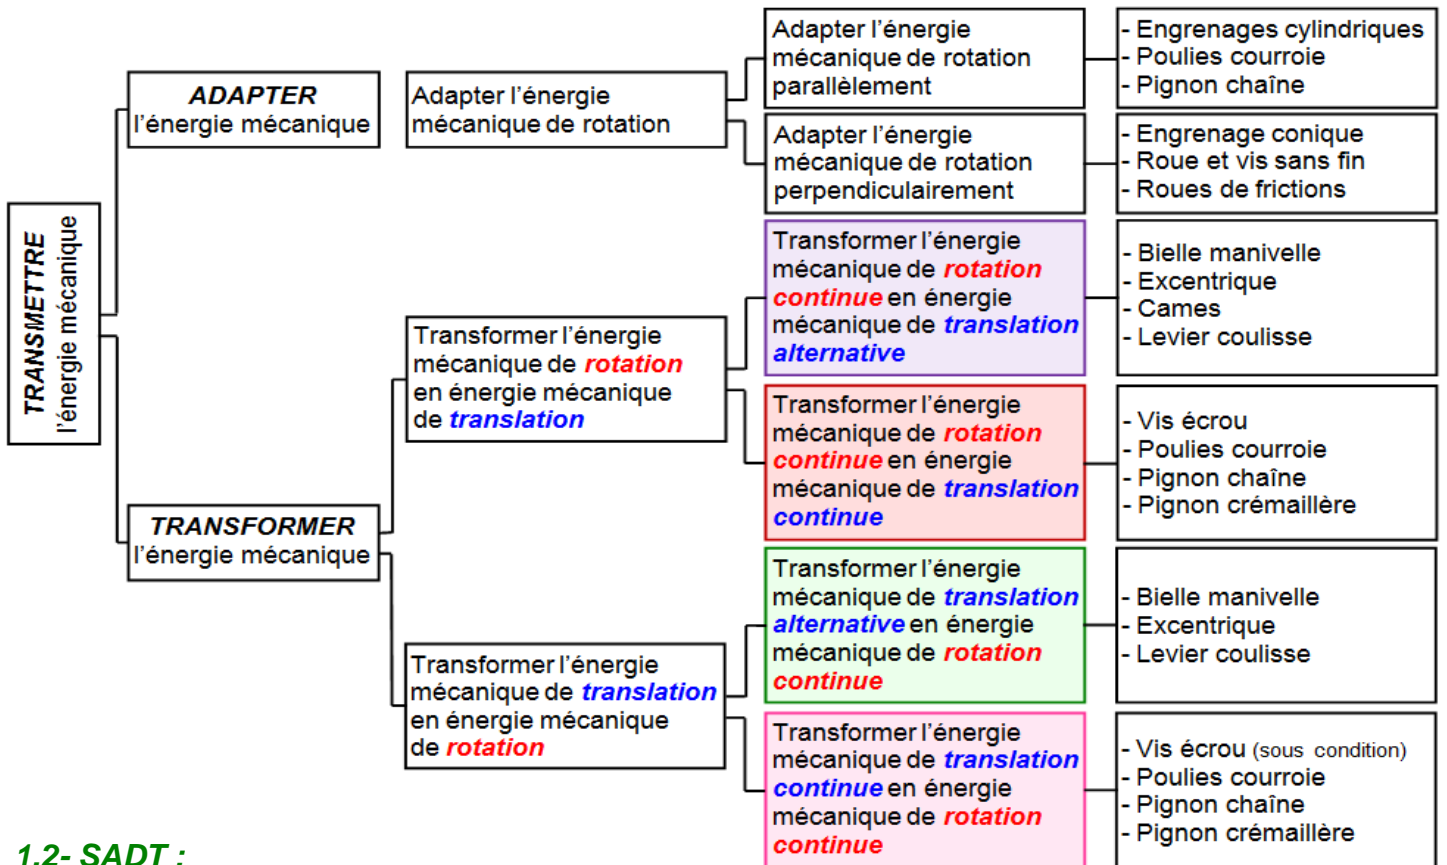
TRANSMETTRE l'énergie mécanique

ADAPTER l'énergie mécanique

Adapter l'énergie mécanique de rotation

Adapter l'énergie mécanique de rotation parallèlement

- Engrenages cylindriques
- Poulies courroie
- Pignon chaîne

Adapter l'énergie mécanique de rotation perpendiculairement

- Engrenage conique
- Roue et vis sans fin
- Roues de frictions

TRANSFORMER l'énergie mécanique

Transformer l'énergie mécanique de rotation en énergie mécanique de translation

Transformer l'énergie mécanique de rotation continue en énergie mécanique de translation alternative

- Bielle manivelle
- Excentrique
- Cames
- Levier coulisse

Transformer l'énergie mécanique de rotation continue en énergie mécanique de translation continue

- Vis écrou
- Poulies courroie
- Pignon chaîne
- Pignon crémaillère

Transformer l'énergie mécanique de translation en énergie mécanique de rotation

Transformer l'énergie mécanique de translation alternative en énergie mécanique de rotation continue

- Bielle manivelle
- Excentrique
- Levier coulisse

Transformer l'énergie mécanique de translation continue en énergie mécanique de rotation continue

- Vis écrou (sous condition)
- Poulies courroie
- Pignon chaîne
- Pignon crémaillère

1.2- SADT :